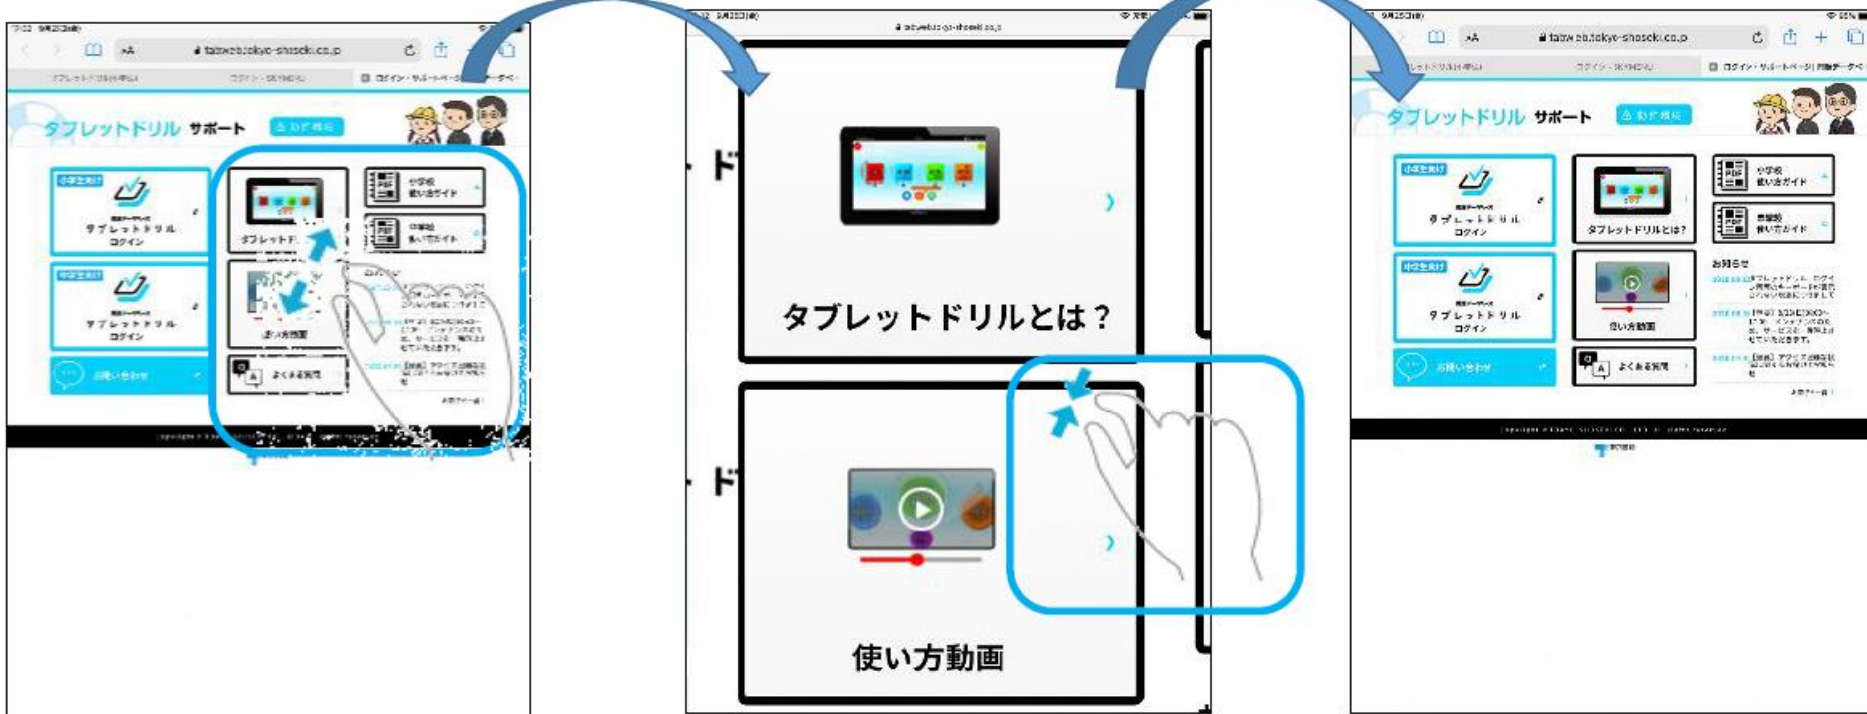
tatwe.b.tokyo-shoseki.co.jp

タブレットドリル サポート

小学生向け
タブレットドリル ログイン

中学生向け
タブレットドリル ログイン

お問い合わせ

タブレットドリル

使い方動画

よくある質問

小学校 使い方ガイド

中学校 使い方ガイド

お知らせ

タブレットドリルとは？

使い方動画

tatwe.b.tokyo-shoseki.co.jp

タブレットドリル サポート

小学生向け
タブレットドリル ログイン

中学生向け
タブレットドリル ログイン

お問い合わせ

タブレットドリルとは?

使い方動画

よくある質問

小学校 使い方ガイド

中学校 使い方ガイド

お知らせ